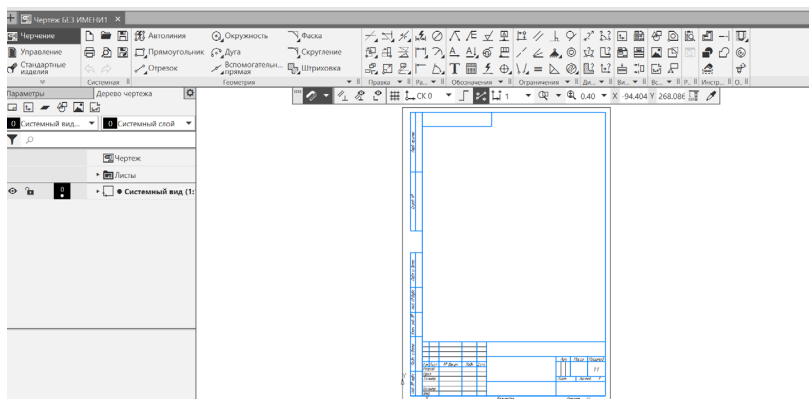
Чертеж БЕЗ ИМЕНИ1 ×

Черчение
Управление
Стандартные изделия

Автолиния
Прямоугольник
Отрезок
Окружность
Дуга
Вспомогательн... прямая
Фаска
Скругление
Штриховка

Системная
Геометрия
Правка
Р...
Обозначения
Ограничения
Ди...
Ви...
Вс...
Р...
Инстр...
О...

Параметры
Дерево чертежа

0 Системный вид...
0 Системный слой

Чертеж
Листы
0 Системный вид (1:

СК 0
1
0.40
X -94.404 Y 268.086

Лит.
Масса
Масштаб
1:1
Лист
Листов 1
Изм.
Лист
№ докум.
Подп.
Дата
Разраб.
Пров.
Т.контр.
Н.контр.
Утв.
Копировал
Формат A4
Перв. примен.
Справ. №
Подп. и дата
Инв. № дубл.
Взам. инв. №
Подп. и дата
Инв. № подл.